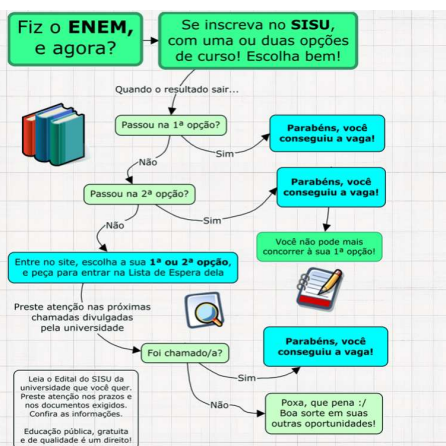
Fiz o **ENEM**, e agora?

Se inscreva no **SISU**, com uma ou duas opções de curso! Escolha bem!

Quando o resultado sair...

Passou na 1ª opção?

Sim

Parabéns, você conseguiu a vaga!

Não

Passou na 2ª opção?

Sim

Parabéns, você conseguiu a vaga!

Não

Você não pode mais concorrer à sua 1ª opção!

Entre no site, escolha a sua **1ª ou 2ª opção**, e peça para entrar na Lista de Espera dela

Preste atenção nas próximas chamadas divulgadas pela universidade

Foi chamado/a?

Parabéns, você conseguiu a vaga!

Sim

Não

Poxa, que pena :/ Boa sorte em suas outras oportunidades!

Leia o Edital do SISU da universidade que você quer. Preste atenção nos prazos e nos documentos exigidos. Confira as informações.

Educação pública, gratuita e de qualidade é um direito!